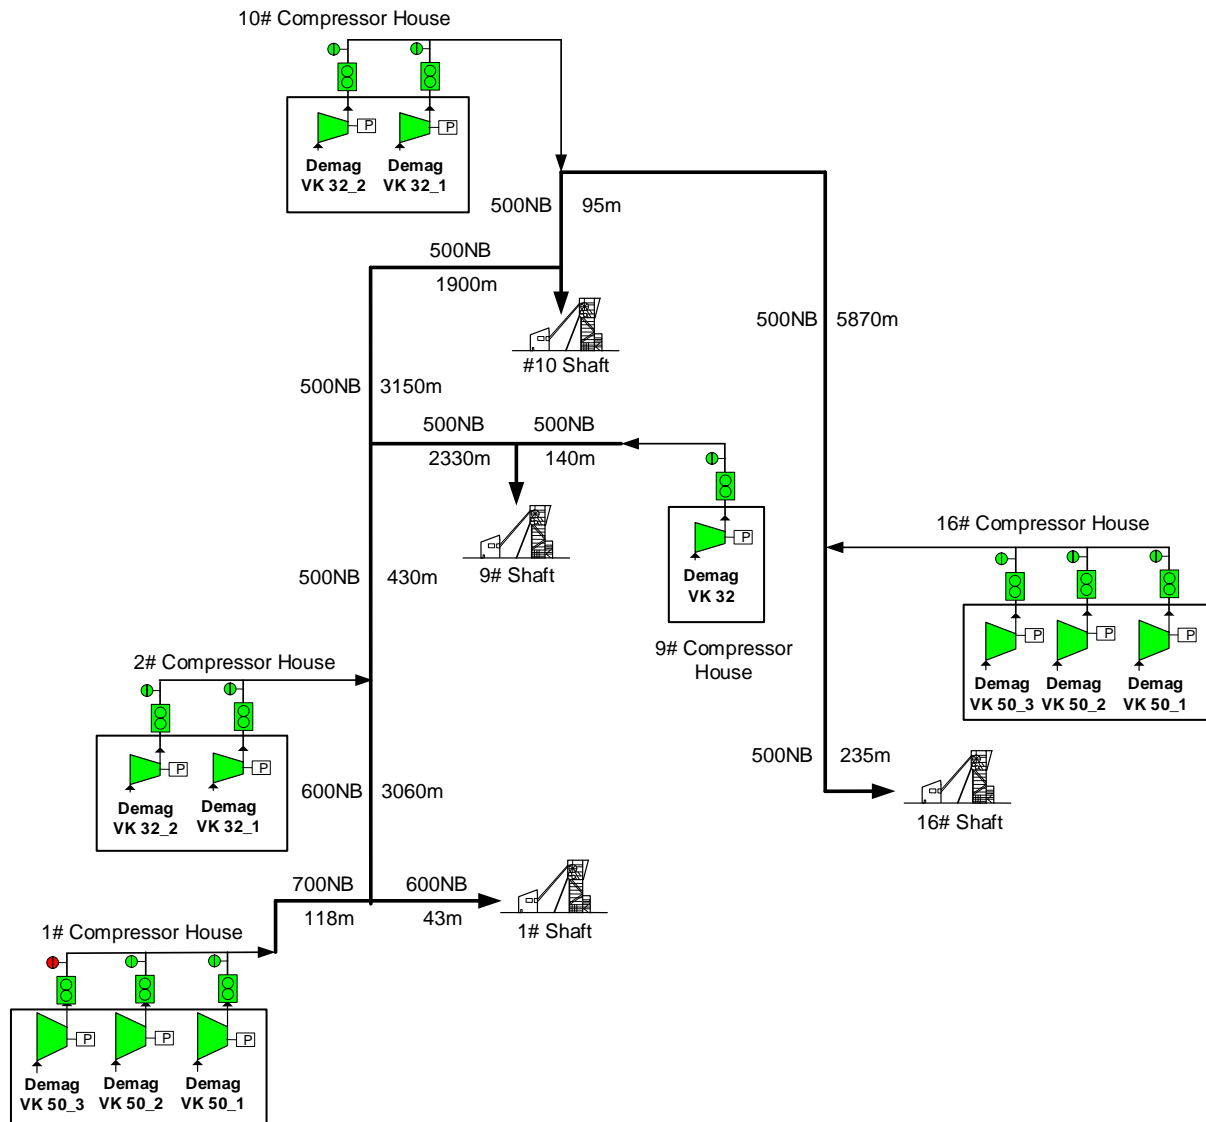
10# Compressor House

P P

Demag VK 32_2

Demag VK 32_1

500NB 95m

500NB 1900m

#10 Shaft

500NB 5870m

500NB 3150m

500NB 2330m

500NB 140m

9# Shaft

P

Demag VK 32

9# Compressor House

16# Compressor House

P P P

Demag VK 50_3

Demag VK 50_2

Demag VK 50_1

500NB 430m

2# Compressor House

P P

Demag VK 32_2

Demag VK 32_1

600NB 3060m

500NB 235m

16# Shaft

700NB 118m

600NB 43m

1# Shaft

1# Compressor House

P P P

Demag VK 50_3

Demag VK 50_2

Demag VK 50_1